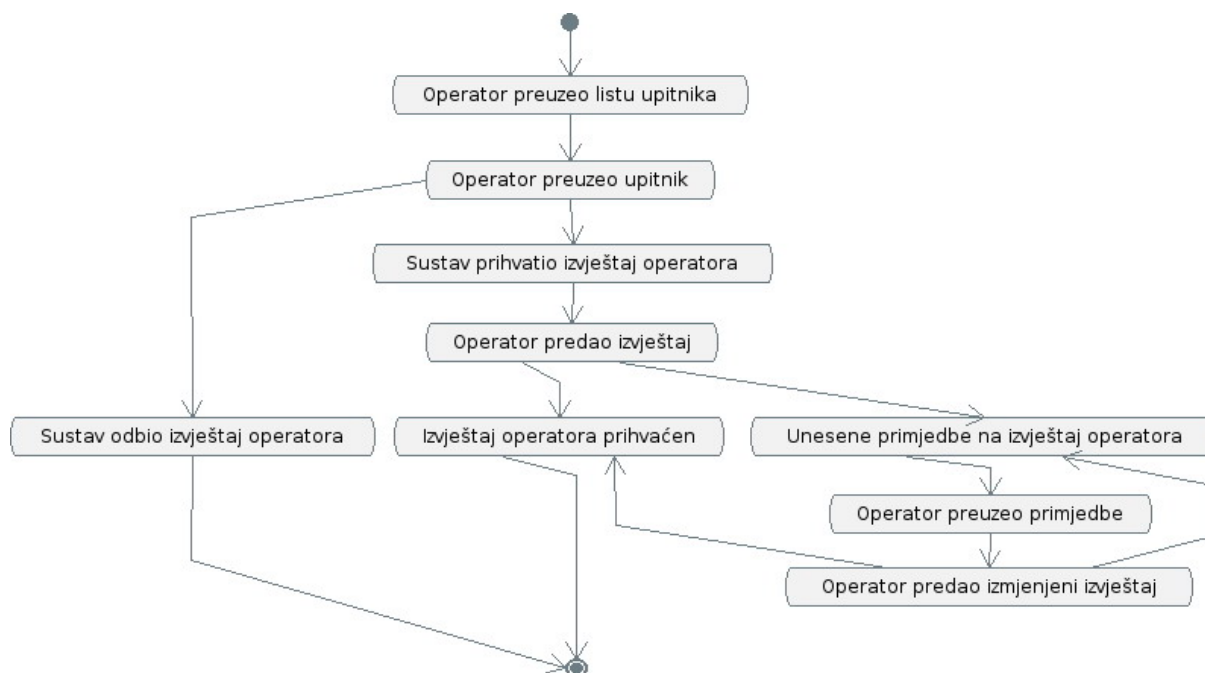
Operator preuzeo listu upitnika

Operator preuzeo upitnik

Sustav prihvatio izvještaj operatora

Operator predao izvještaj

Sustav odbio izvještaj operatora

Izvještaj operatora prihvaćen

Unesene primjedbe na izvještaj operatora

Operator preuzeo primjedbe

Operator predao izmjenjeni izvještaj